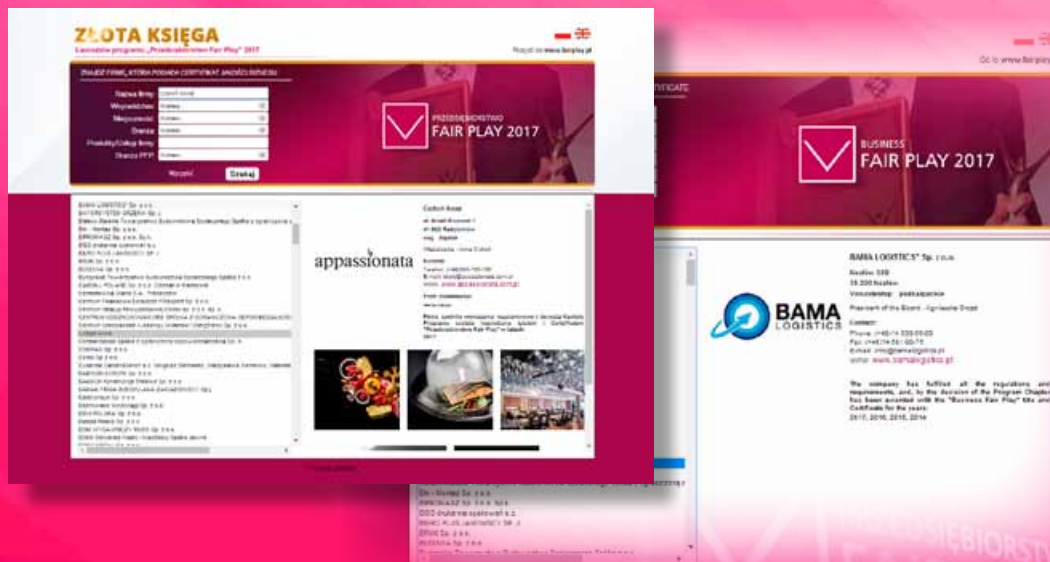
ZŁOTA KSIĘGA
Laureatów programu „Przedsiębiorstwo Fair Play" 2017

Przejdź do www.fairplay.pl

ZNAJDŹ FIRMĘ, KTÓRA POSIADA CERTYFIKAT JAKOŚCI BIZNESU

Nazwa firmy
Województwo
Miejscowość
Branża
Produkty/Usługi firmy
Statusy PFP
Wyczyść
Szukaj

PRZEDSIĘBIORSTWO
FAIR PLAY 2017

BAMA LOGISTICS Sp. z o.o.
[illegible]

appassionata

Corbel Group
www.appassionata.com.pl

BUSINESS
FAIR PLAY 2017

Go to www.fairplay.pl

BAMA LOGISTICS Sp. z o.o.

BAMA LOGISTICS

President of the Board

Contact:
Phone:
Fax:
E-mail:
www: www.bamalogistics.pl

The company has fulfilled all the regulations and requirements, and, by the decision of the Program Chapter has been awarded with the "Business Fair Play" title and Certificate for the years:
2017, 2016, 2015, 2014

DN - Kontex Sp. z o.o.
DSO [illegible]
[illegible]
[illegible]